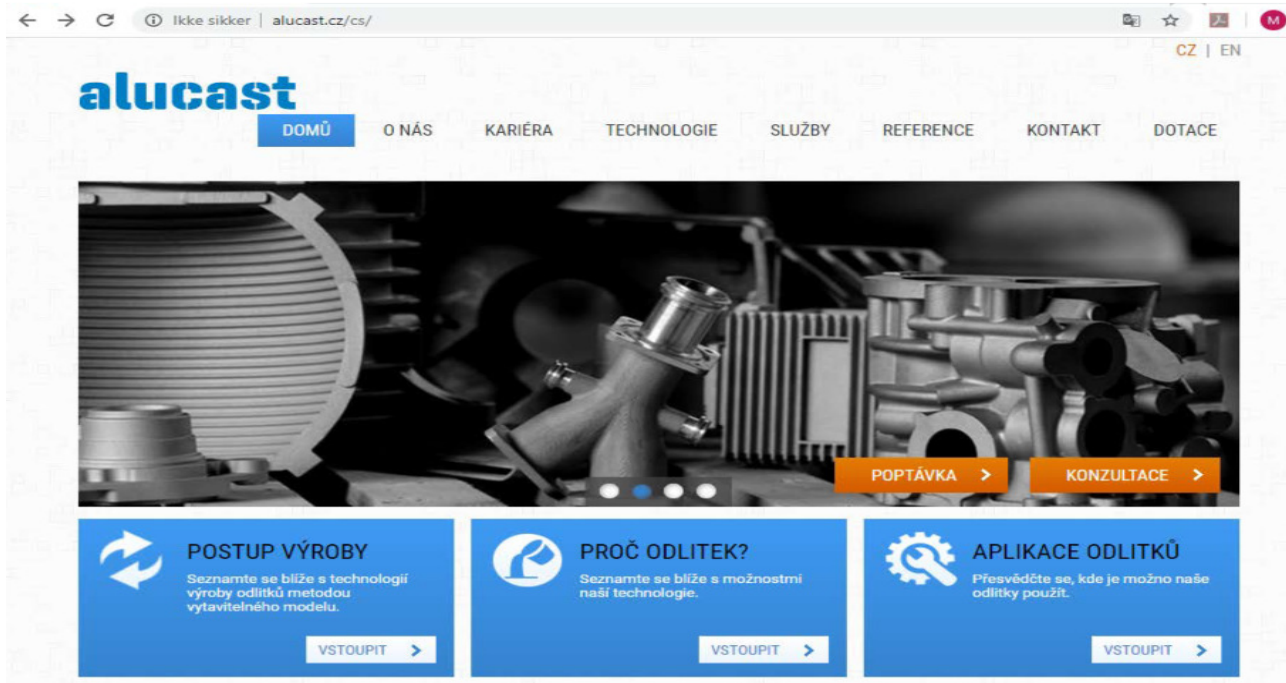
Ikke sikker | alucast.cz/cs/

M

CZ | EN

alucast

DOMŮ O NÁS KARIÉRA TECHNOLOGIE SLUŽBY REFERENCE KONTAKT DOTACE

POPTÁVKA >

KONZULTACE >

POSTUP VÝROBY

Seznamte se blíže s technologií výroby odlitků metodou vytavitelného modelu.

VSTOUPIT >

PROČ ODLITEK?

Seznamte se blíže s možnostmi naší technologie.

VSTOUPIT >

APLIKACE ODLITKŮ

Přesvědčte se, kde je možno naše odlitky použít.

VSTOUPIT >